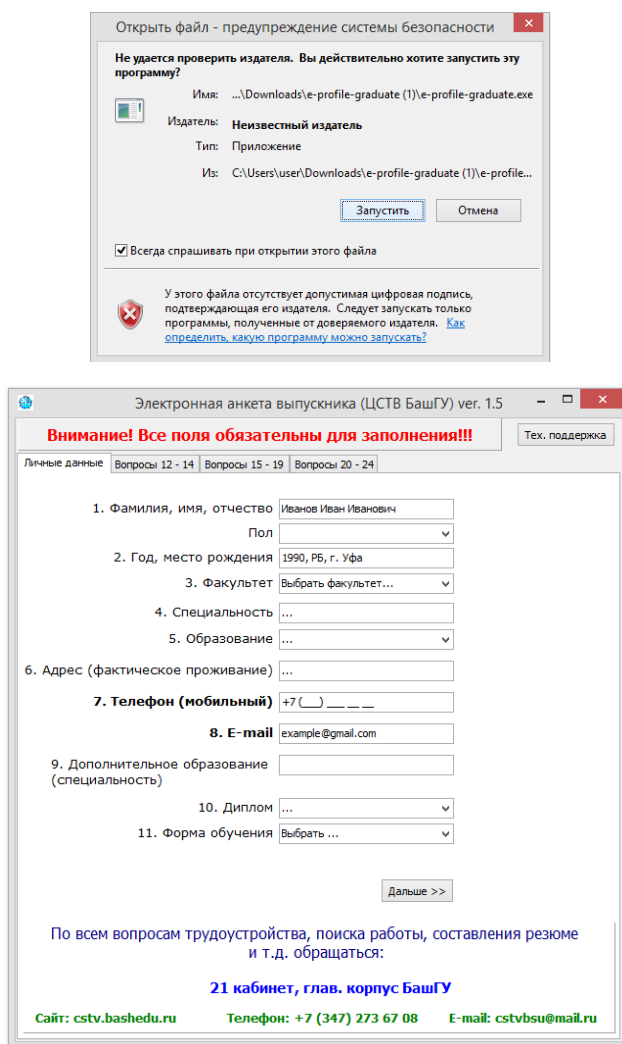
Открыть файл - предупреждение системы безопасности

Не удается проверить издателя. Вы действительно хотите запустить эту программу?

Имя: ...\Downloads\e-profile-graduate (1)\e-profile-graduate.exe

Издатель: Неизвестный издатель

Тип: Приложение

Из: C:\Users\user\Downloads\e-profile-graduate (1)\e-profile...

Запустить Отмена

Всегда спрашивать при открытии этого файла

У этого файла отсутствует допустимая цифровая подпись, подтверждающая его издателя. Следует запускать только программы, полученные от доверяемого издателя. Как определить, какую программу можно запускать?

Электронная анкета выпускника (ЦСТВ БашГУ) ver. 1.5

Внимание! Все поля обязательны для заполнения!!!

Тех. поддержка

Личные данные | Вопросы 12 - 14 | Вопросы 15 - 19 | Вопросы 20 - 24

1. Фамилия, имя, отчество Иванов Иван Иванович

Пол

2. Год, место рождения 1990, РБ, г. Уфа

3. Факультет Выбрать факультет...

4. Специальность ...

5. Образование ...

6. Адрес (фактическое проживание) ...

7. Телефон (мобильный) +7 (___) ___ __ __

8. E-mail example@gmail.com

9. Дополнительное образование (специальность)

10. Диплом ...

11. Форма обучения Выбрать ...

Дальше >>

По всем вопросам трудоустройства, поиска работы, составления резюме и т.д. обращаться:

21 кабинет, глав. корпус БашГУ

Сайт: cstv.bashedu.ru Телефон: +7 (347) 273 67 08 E-mail: cstvbsu@mail.ru